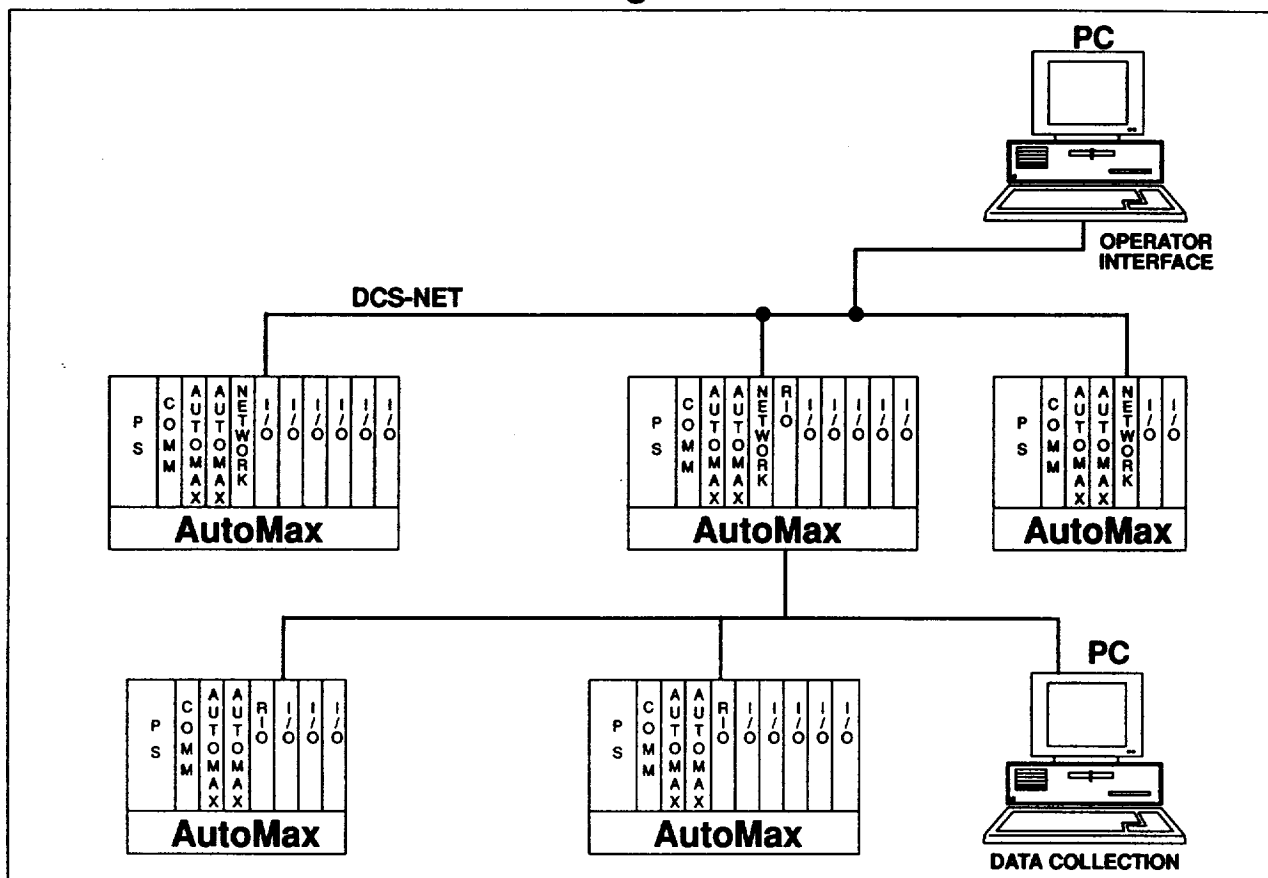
PC

OPERATOR INTERFACE

DCS-NET

PS
COMM
AUTOMAX
AUTOMAX
NETWORK
I/O
I/O
I/O
I/O
I/O
I/O
AutoMax

PS
COMM
AUTOMAX
AUTOMAX
NETWORK
RIO
I/O
I/O
I/O
I/O
I/O
AutoMax

PS
COMM
AUTOMAX
AUTOMAX
NETWORK
I/O
I/O
AutoMax

PS
COMM
AUTOMAX
AUTOMAX
RIO
I/O
I/O
I/O
AutoMax

PS
COMM
AUTOMAX
AUTOMAX
RIO
I/O
I/O
I/O
I/O
I/O
AutoMax

PC

DATA COLLECTION